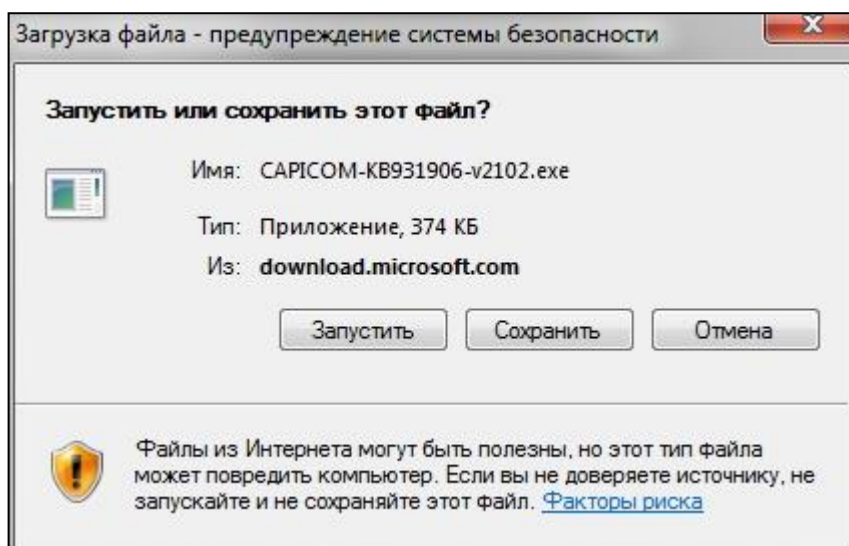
Загрузка файла - предупреждение системы безопасности

Запустить или сохранить этот файл?

Имя: CAPICOM-KB931906-v2102.exe

Тип: Приложение, 374 КБ

Из: download.microsoft.com

Запустить Сохранить Отмена

Файлы из Интернета могут быть полезны, но этот тип файла может повредить компьютер. Если вы не доверяете источнику, не запускайте и не сохраняйте этот файл. Факторы риска